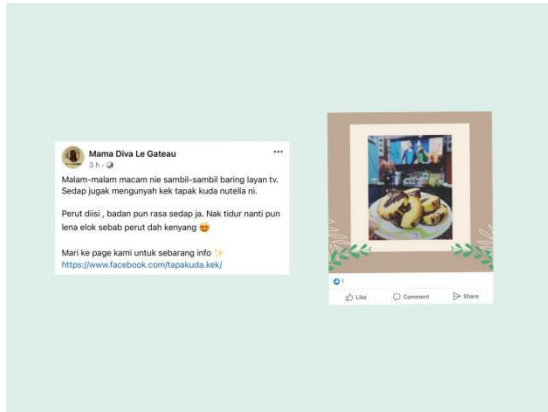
Mama Diva Le Gateau
3 h ·

Malam-malam macam nie sambil-sambil baring layan tv. Sedap jugak mengunyah kek tapak kuda nutella ni.

Perut diisi , badan pun rasa sedap ja. Nak tidur nanti pun lena elok sebab perut dah kenyang 😍

Mari ke page kami untuk sebarang info ✨
https://www.facebook.com/tapakuda.kek/

1

Like Comment Share